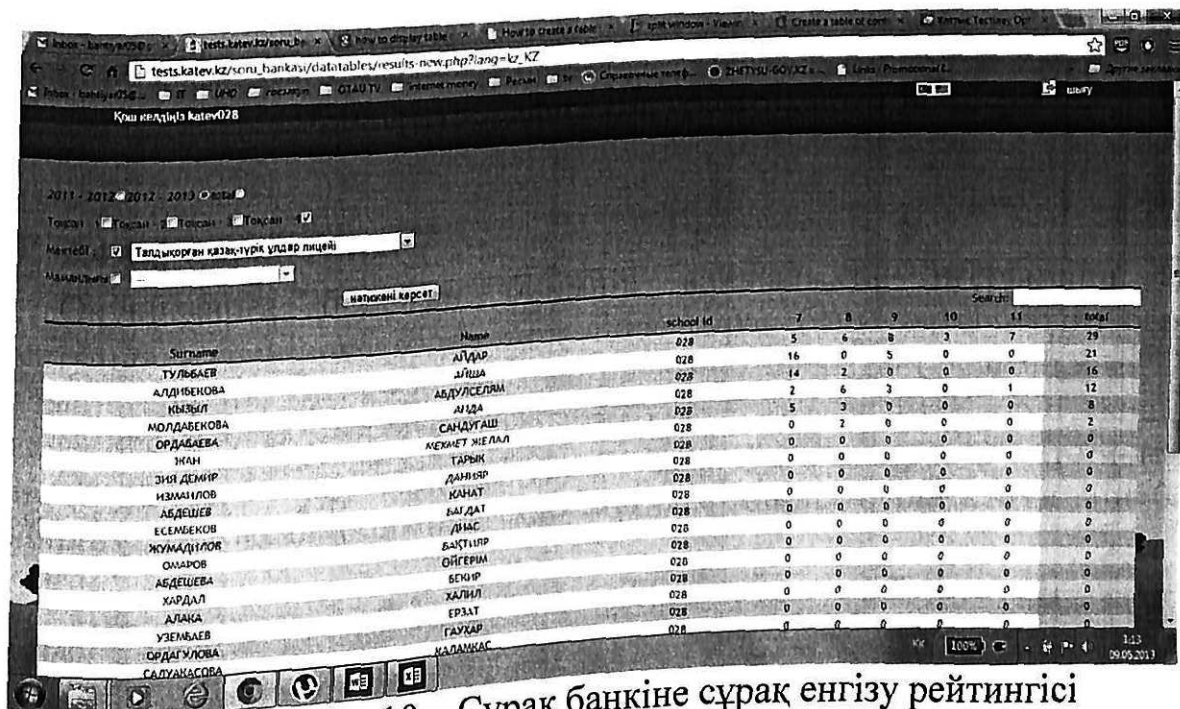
Inbox - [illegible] | tests.katev.kz/sonu_b... | How to display table | How to create a table | split window - Viewin | Create a table of cont | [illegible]

tests.katev.kz/sonu_bankasi/datatables/results-new.php?lang=kz_KZ

Қош келдіңіз katev028

2011 - 2012 2012 - 2013 total

Тоқсан 1 Тоқсан 2 Тоқсан 3 Тоқсан 4

Мектебі: Талдықорған қазақ-түрік ұлдар лицейі

Мамандығы: ---

нәтижені көрсет

Search:

| Surname | Name | school id | 7 | 8 | 9 | 10 | 11 | total |
|---|---|---|---|---|---|---|---|---|
| | | 028 | 5 | 6 | 8 | 3 | 7 | 29 |
| ТУЛЬБАЕВ | АЙДАР | 028 | 16 | 0 | 5 | 0 | 0 | 21 |
| АЛДИБЕКОВА | АЙША | 028 | 14 | 2 | 0 | 0 | 0 | 16 |
| КЫЗЫЛ | АБДУЛСЕЛЯМ | 028 | 2 | 6 | 3 | 0 | 1 | 12 |
| МОЛДАБЕКОВА | АИДА | 028 | 5 | 3 | 0 | 0 | 0 | 8 |
| ОРДАБАЕВА | САНДУГАШ | 028 | 0 | 2 | 0 | 0 | 0 | 2 |
| ЖАН | МЕХМЕТ ЖЕЛАЛ | 028 | 0 | 0 | 0 | 0 | 0 | 0 |
| ЗИЯ ДЕМИР | ТАРЫК | 028 | 0 | 0 | 0 | 0 | 0 | 0 |
| ИЗМАИЛОВ | ДАНИЯР | 028 | 0 | 0 | 0 | 0 | 0 | 0 |
| АБДЕШЕВ | КАНАТ | 028 | 0 | 0 | 0 | 0 | 0 | 0 |
| ЕСЕМБЕКОВ | БАГДАТ | 028 | 0 | 0 | 0 | 0 | 0 | 0 |
| ЖУМАДИЛОВ | ДИАС | 028 | 0 | 0 | 0 | 0 | 0 | 0 |
| ОМАРОВ | БАКТИЯР | 028 | 0 | 0 | 0 | 0 | 0 | 0 |
| АБДЕШЕВА | ОЙГЕРІМ | 028 | 0 | 0 | 0 | 0 | 0 | 0 |
| ХАРДАЛ | БЕКИР | 028 | 0 | 0 | 0 | 0 | 0 | 0 |
| АЛАКА | ХАЛИЛ | 028 | 0 | 0 | 0 | 0 | 0 | 0 |
| УЗЕМБАЕВ | ЕРЗАТ | 028 | 0 | 0 | 0 | 0 | 0 | 0 |
| ОРДАГУЛОВА | ГАУХАР | 028 | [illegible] | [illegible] | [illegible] | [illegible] | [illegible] | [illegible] |
| САДУАКАСОВА | КАЛАМКАС | | | | | | | |

100%

1:13
09.05.2013

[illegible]10 – Сұрақ банкіне сұрақ енгізу рейтингісі